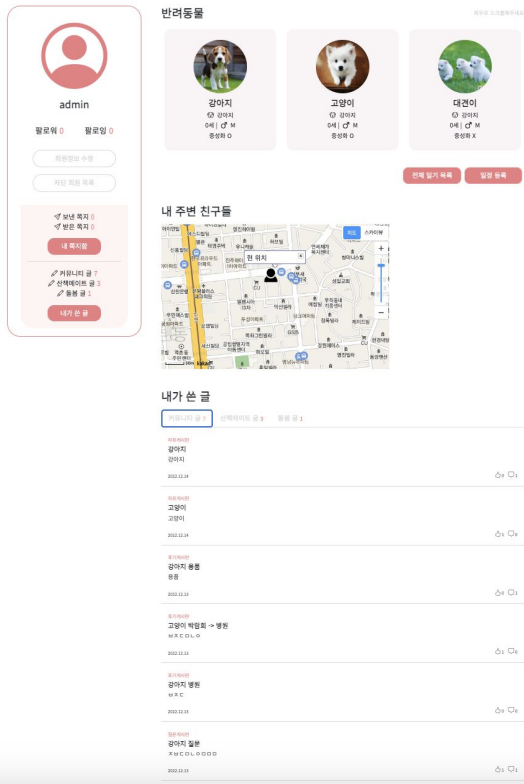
admin

팔로워 0 팔로잉 0

회원정보 수정

차단 회원 목록

보낸 쪽지 0
받은 쪽지 0

내 쪽지함

커뮤니티 글 7
산책메이트 글 3
동물 글 1

내가 쓴 글

반려동물

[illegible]

강아지
강아지
0세 | ♂ M
중성화 O

고양이
강아지
0세 | ♂ M
중성화 O

대견이
강아지
0세 | ♂ M
중성화 X

전체 일기 목록

일정 등록

내 주변 친구들

현 위치

지도 스카이뷰

내가 쓴 글

커뮤니티 글 5 | 산책메이트 글 3 | 동물 글 1

자유게시판
강아지
강아지
2022.12.14
0 1

자유게시판
고양이
고양이
2022.12.14
0 0

묻기게시판
강아지 용품
용품
2022.12.13
0 1

묻기게시판
고양이 박람회 -> 병원
ㅂㅈㄷㄱㅇㄴㅇ
2022.12.13
1 0

묻기게시판
강아지 병원
ㅂㅈㄷ
2022.12.13
0 0

질문게시판
강아지 질문
ㅈㅂㄷㄱㅇㄴㅇㅇㅇㅇ
2022.12.13
1 1